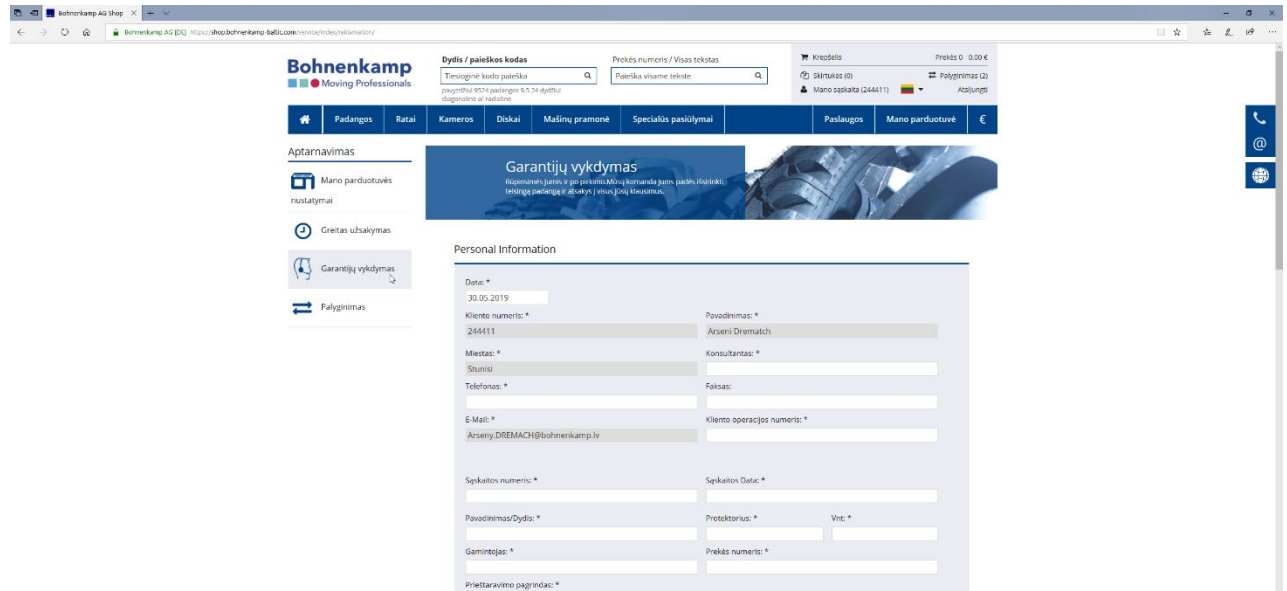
Bohnenkamp AG Shop

Bohnenkamp AG [DE] https://shop.bohnenkamp-baltic.com/service/index/reklamation/

Bohnenkamp
Moving Professionals

Dydis / paieškos kodas
Tiesioginė kodo paieška
pavyzdžiui 9534 padangos 9.5-24 dydžiui diagonalinė ar radialinė

Prekės numeris / Visas tekstas
Paieška visame tekste

Krepšelis
Prekės 0 0,00 €
Skirtukas (0)
Palyginimas (2)
Mano sąskaita (244411)
Atsijungti

Padangos | Ratai | Kameros | Diskai | Mašinų pramonė | Specialūs pasiūlymai | Paslaugos | Mano parduotuvė | €

Aptarnavimas

Mano parduotuvės nustatymai

Greitas užsakymas

Garantijų vykdymas

Palyginimas

Garantijų vykdymas
Rūpinimės jumis ir po pirkimo.Mūsų komanda jums padės išsirinkti teisingą padangą ir atsakys į visus jūsų klausimus.

Personal Information

Data: *
30.05.2019

Kliento numeris: *
244411

Pavadinimas: *
Arseni Drematch

Miestas: *
Stunisi

Konsultantas: *

Telefonas: *

Faksas:

E-Mail: *
Arseny.DREMACH@bohnenkamp.lv

Kliento operacijos numeris: *

Sąskaitos numeris: *

Sąskaitos Data: *

Pavadinimas/Dydis: *

Protektorius: *

Vnt: *

Gamintojas: *

Prekės numeris: *

Prieštaravimo pagrindas: *